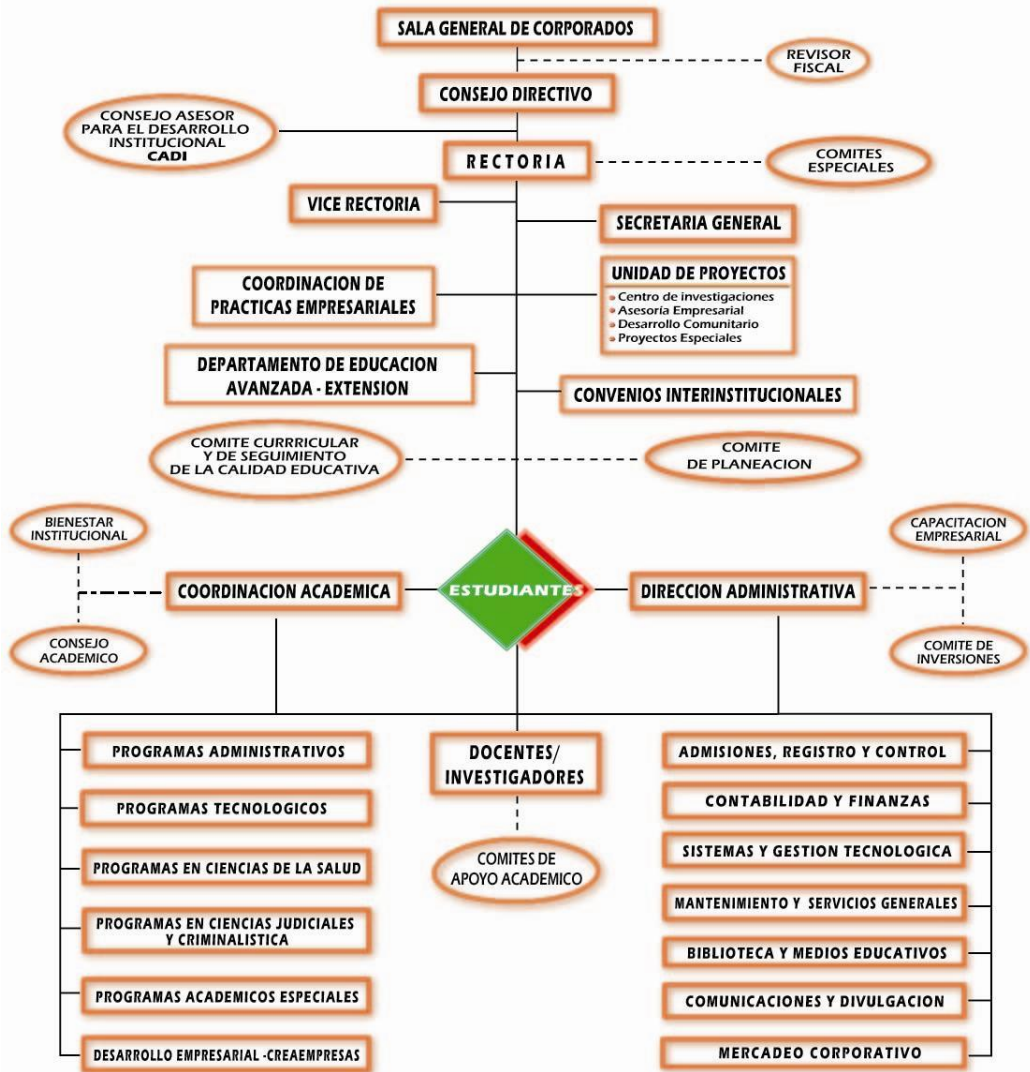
SALA GENERAL DE CORPORADOS

REVISOR FISCAL

CONSEJO DIRECTIVO

CONSEJO ASESOR PARA EL DESARROLLO INSTITUCIONAL CADI

RECTORIA

COMITES ESPECIALES

VICE RECTORIA

SECRETARIA GENERAL

COORDINACION DE PRACTICAS EMPRESARIALES

UNIDAD DE PROYECTOS
• Centro de investigaciones
• Asesoría Empresarial
• Desarrollo Comunitario
• Proyectos Especiales

DEPARTAMENTO DE EDUCACION AVANZADA - EXTENSION

CONVENIOS INTERINSTITUCIONALES

COMITE CURRRICULAR Y DE SEGUIMIENTO DE LA CALIDAD EDUCATIVA

COMITE DE PLANEACION

BIENESTAR INSTITUCIONAL

CAPACITACION EMPRESARIAL

COORDINACION ACADEMICA

ESTUDIANTES

DIRECCION ADMINISTRATIVA

CONSEJO ACADEMICO

COMITE DE INVERSIONES

PROGRAMAS ADMINISTRATIVOS

PROGRAMAS TECNOLOGICOS

PROGRAMAS EN CIENCIAS DE LA SALUD

PROGRAMAS EN CIENCIAS JUDICIALES Y CRIMINALISTICA

PROGRAMAS ACADEMICOS ESPECIALES

DESARROLLO EMPRESARIAL -CREAEMPRESAS

DOCENTES/ INVESTIGADORES

COMITES DE APOYO ACADEMICO

ADMISIONES, REGISTRO Y CONTROL

CONTABILIDAD Y FINANZAS

SISTEMAS Y GESTION TECNOLOGICA

MANTENIMIENTO Y SERVICIOS GENERALES

BIBLIOTECA Y MEDIOS EDUCATIVOS

COMUNICACIONES Y DIVULGACION

MERCADEO CORPORATIVO